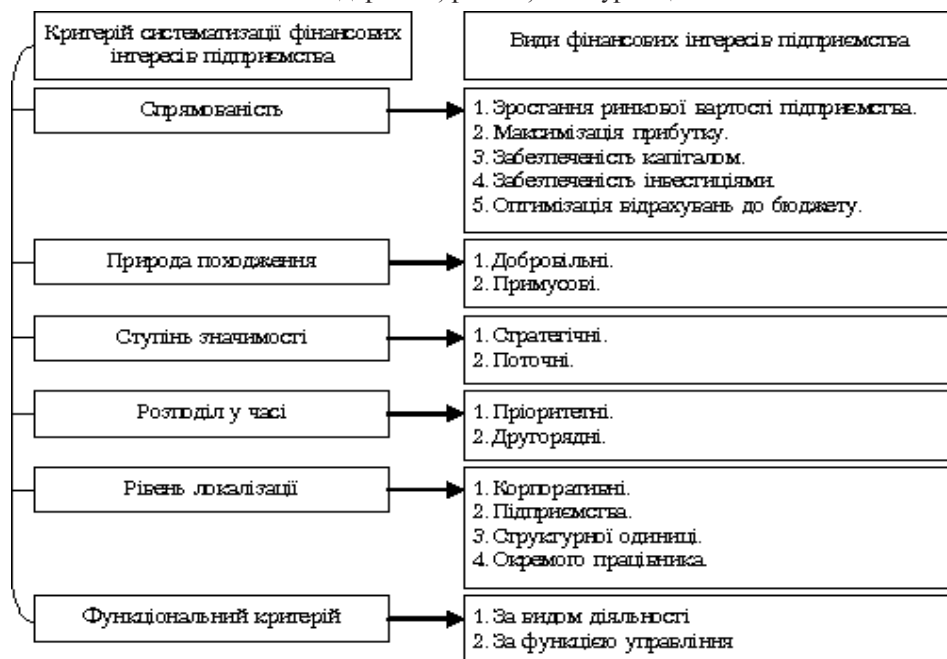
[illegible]

Критерій систематизації фінансових інтересів підприємства

Види фінансових інтересів підприємства

Спрямованість

1. Зростання ринкової вартості підприємства.
2. Максимізація прибутку.
3. Забезпеченість капіталом.
4. Забезпеченість інвестиціями.
5. Оптимізація відрахувань до бюджету.

Природа походження

1. Добровільні.
2. Примусові.

Ступінь значимості

1. Стратегічні.
2. Поточні.

Розподіл у часі

1. Пріоритетні.
2. Другорядні.

Рівень локалізації

1. Корпоративні.
2. Підприємства.
3. Структурної одиниці.
4. Окремого працівника.

Функціональний критерій

1. За видом діяльності
2. За функцією управління